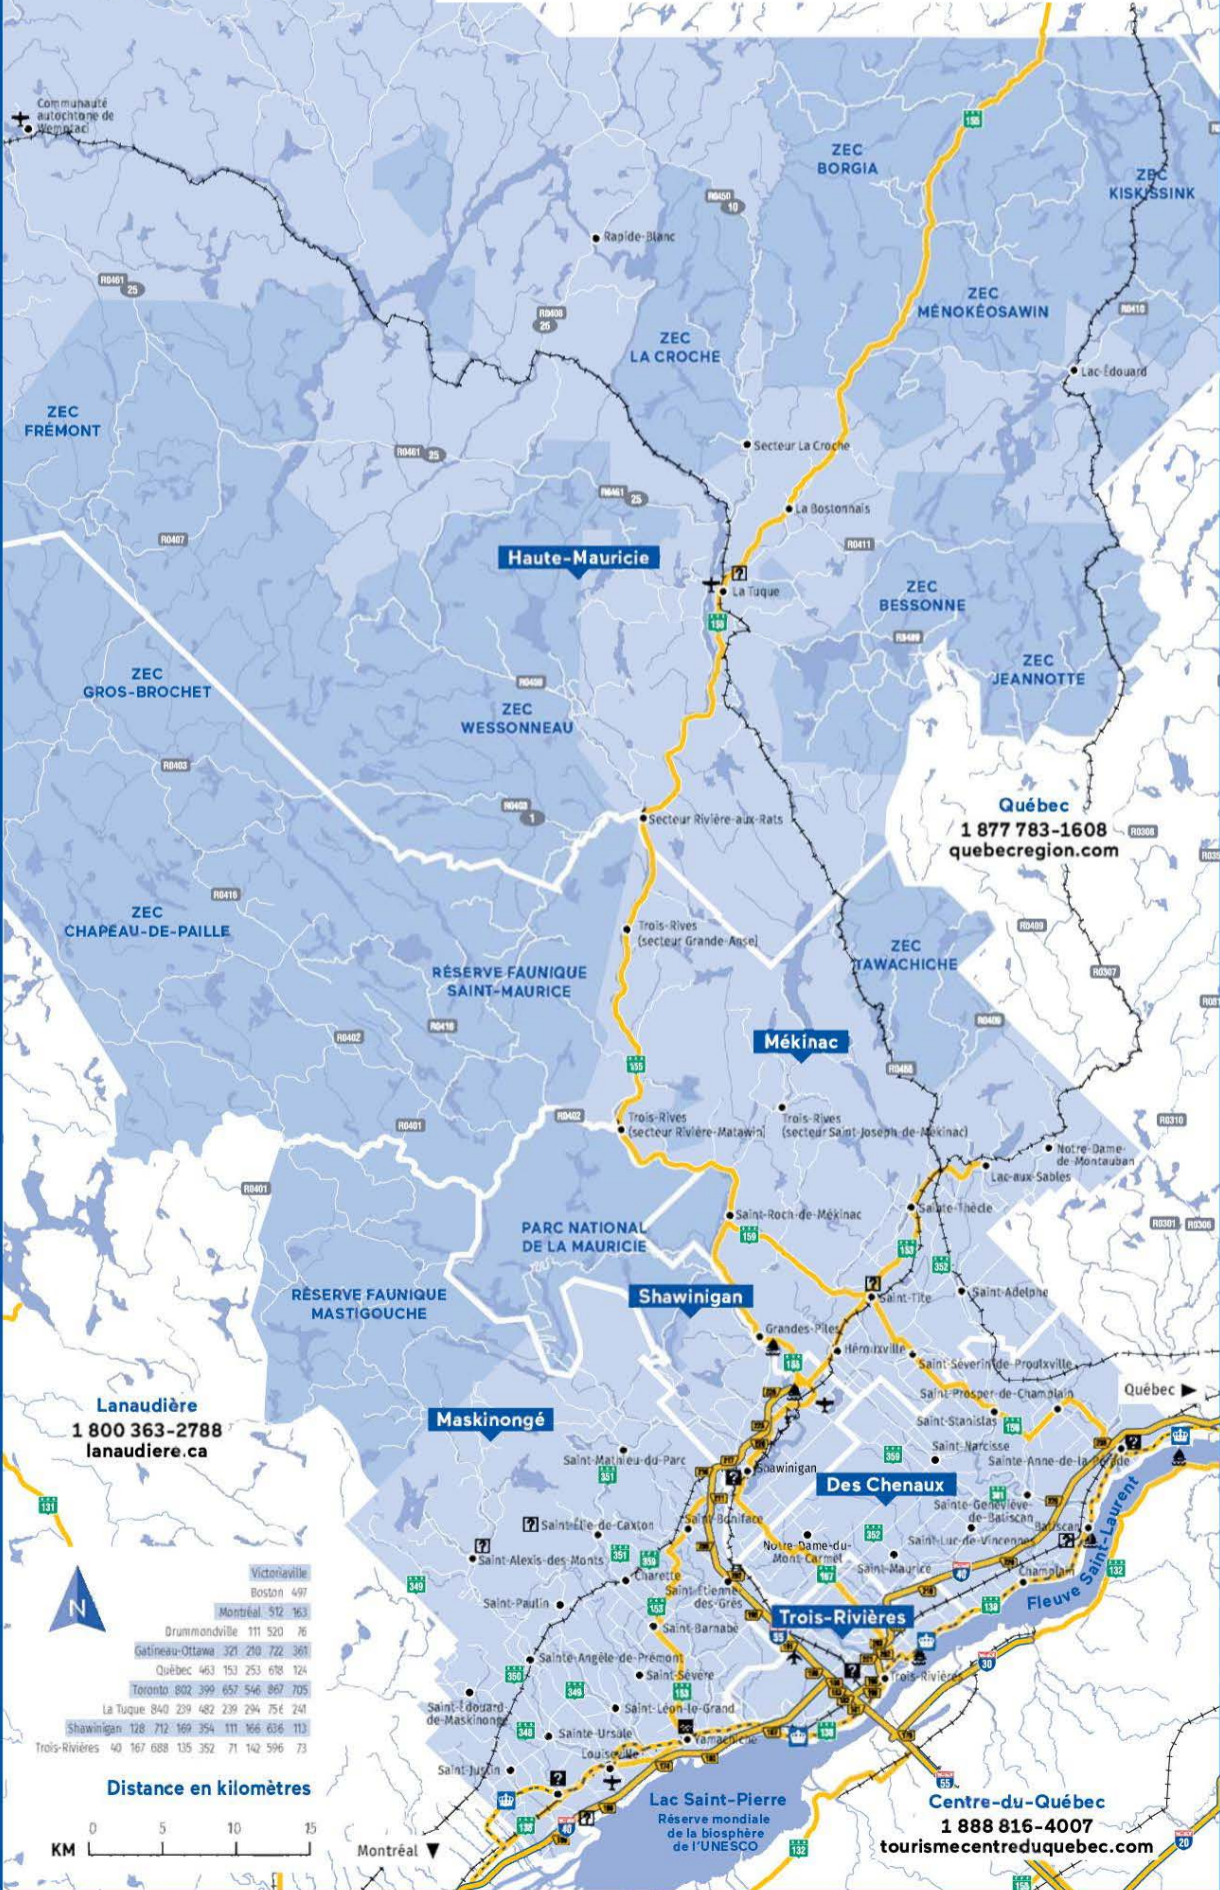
Communauté autochtone de Wemotaci

ZEC BORGIA

ZEC KISKISSINK

R0450 10

Rapide-Blanc

R0461 25

R0408 25

ZEC MÉNOKÉOSAWIN

ZEC LA CROCHE

R0410

Lac-Édouard

ZEC FRÉMONT

R0461 25

Secteur La Croche

R0461 25

La Bostonnais

R0407

R0411

Haute-Mauricie

La Tuque

155

ZEC BESSONNE

R0409

ZEC JEANNOTTE

ZEC GROS-BROCHET

R0408

ZEC WESSONNEAU

R0403

R0403 1

Québec
1 877 783-1608
quebecregion.com

R0308

Secteur Rivière-aux-Rats

R0416

ZEC CHAPEAU-DE-PAILLE

Trois-Rives (secteur Grande-Anse)

ZEC TAWACHICHE

R0409

R0307

RÉSERVE FAUNIQUE SAINT-MAURICE

R0418

R0402

R0409

Mékinac

155

R0488

R0401

R0402

Trois-Rives (secteur Rivière-Matawin)

Trois-Rives (secteur Saint-Joseph-de-Mékinac)

R0310

Notre-Dame-de-Montauban

Lac-aux-Sables

R0401

Saint-Roch-de-Mékinac

Sainte-Thècle

R0301 R0306

PARC NATIONAL DE LA MAURICIE

159

153

352

Saint-Tite

Saint-Adelphe

RÉSERVE FAUNIQUE MASTIGOUCHE

Shawinigan

Grandes-Piles

Hérouxville

Saint-Séverin-de-Proulxville

Saint-Prosper-de-Champlain

Québec

Lanaudière
1 800 363-2788
lanaudiere.ca

Maskinongé

Saint-Stanislas

Saint-Narcisse

Sainte-Anne-de-la-Pérade

Saint-Mathieu-du-Parc

351

Shawinigan

Des Chenaux

Sainte-Geneviève-de-Batiscan

Batiscan

131

Saint-Élie-de-Caxton

Saint-Boniface

Saint-Luc-de-Vincennes

Saint-Alexis-des-Monts

Notre-Dame-du-Mont-Carmel

Saint-Maurice

Champlain

Fleuve Saint-Laurent

Charette

Saint-Étienne-des-Grès

Saint-Paulin

Trois-Rivières

Saint-Barnabé

| Victoriaville | | | | | | | | | |
|---|---|---|---|---|---|---|---|---|---|
| Boston | 497 | | | | | | | | |
| Montréal | 512 | 163 | | | | | | | |
| Drummondville | 111 | 520 | 76 | | | | | | |
| Gatineau-Ottawa | 321 | 210 | 722 | 361 | | | | | |
| Québec | 463 | 153 | 253 | 618 | 124 | | | | |
| Toronto | 802 | 399 | 657 | 546 | 867 | 705 | | | |
| La Tuque | 840 | 239 | 482 | 239 | 294 | 756 | 241 | | |
| Shawinigan | 128 | 712 | 169 | 354 | 111 | 166 | 636 | 113 | |
| Trois-Rivières | 40 | 167 | 688 | 135 | 352 | 71 | 142 | 596 | 73 |

Sainte-Angèle-de-Prémont

Saint-Sévère

Trois-Rivières

Saint-Édouard-de-Maskinongé

Saint-Léon-le-Grand

Sainte-Ursule

Yamachiche

Louiseville

Saint-Justin

Distance en kilomètres

Lac Saint-Pierre
Réserve mondiale de la biosphère de l'UNESCO

Centre-du-Québec
1 888 816-4007
tourismecentreduquebec.com

KM 0 5 10 15

Montréal

N